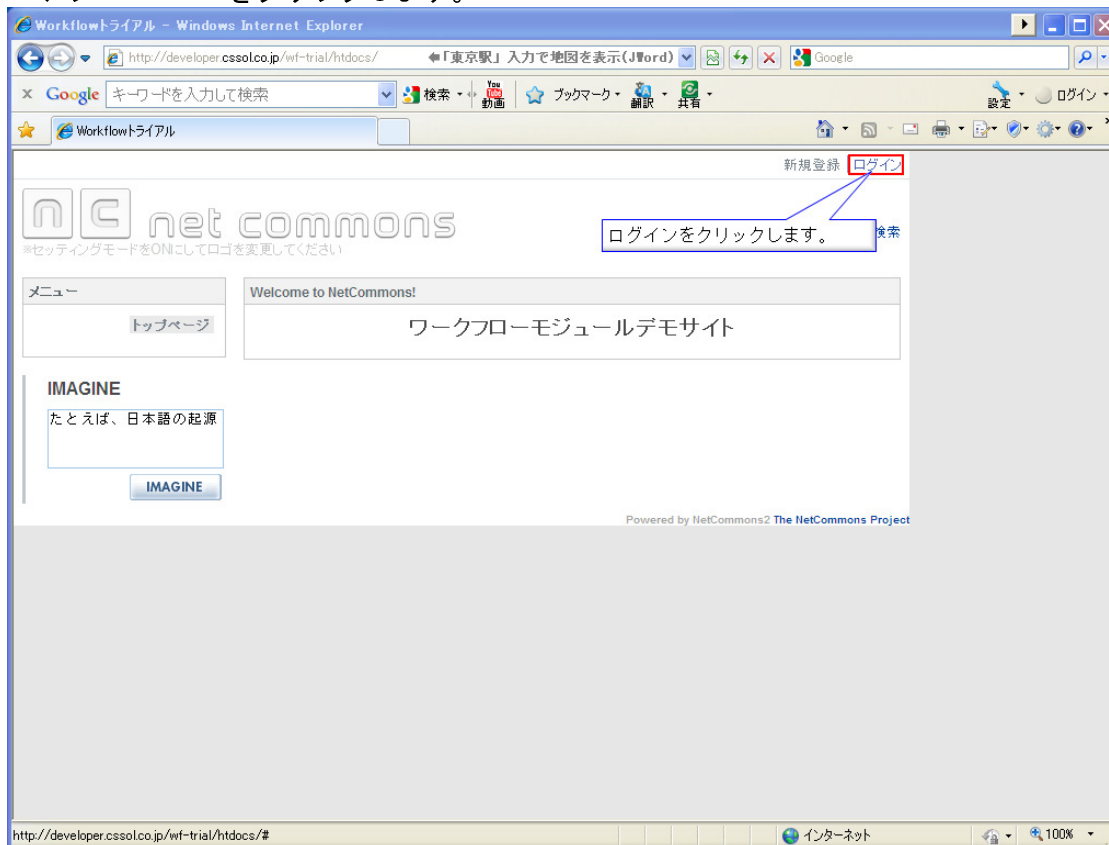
Workflowトライアル - Windows Internet Explorer

http://developer.cssol.co.jp/wf-trial/htdocs/

「東京駅」入力で地図を表示(Jword)

Google

Google キーワードを入力して検索

検索

You Tube 動画

ブックマーク

翻訳

共有

設定

ログイン

Workflowトライアル

新規登録 ログイン

net commons

※セッティングモードをONにしてロゴを変更してください

ログインをクリックします。

検索

メニュー

トップページ

Welcome to NetCommons!

ワークフローモジュールデモサイト

IMAGINE

たとえば、日本語の起源

IMAGINE

Powered by NetCommons2 The NetCommons Project

http://developer.cssol.co.jp/wf-trial/htdocs/#

インターネット

100%